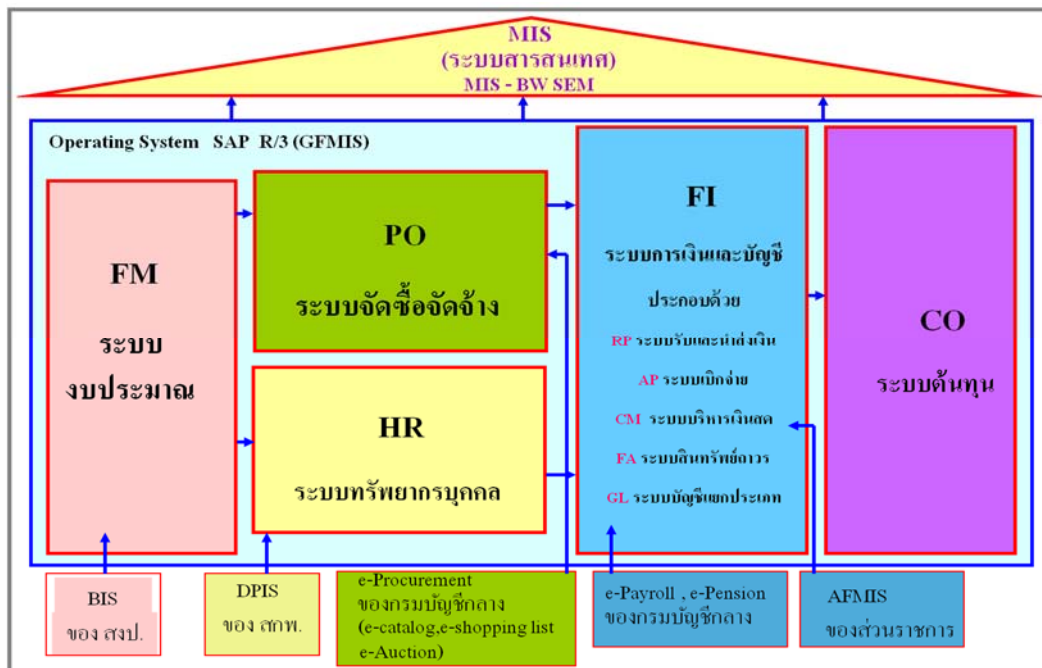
MIS
(ระบบสารสนเทศ)
MIS - BW SEM

Operating System SAP R/3 (GFMIS)

FM
ระบบ
งบประมาณ

PO
ระบบจัดซื้อจัดจ้าง

HR
ระบบทรัพยากรบุคคล

FI
ระบบการเงินและบัญชี
ประกอบด้วย
RP ระบบรับและนำส่งเงิน
AP ระบบเบิกจ่าย
CM ระบบบริหารเงินสด
FA ระบบสินทรัพย์ถาวร
GL ระบบบัญชีแยกประเภท

CO
ระบบต้นทุน

BIS
ของ สงป.

DPIS
ของ สกพ.

e-Procurement
ของกรมบัญชีกลาง
(e-catalog,e-shopping list
e-Auction)

e-Payroll , e-Pension
ของกรมบัญชีกลาง

AFMIS
ของส่วนราชการ